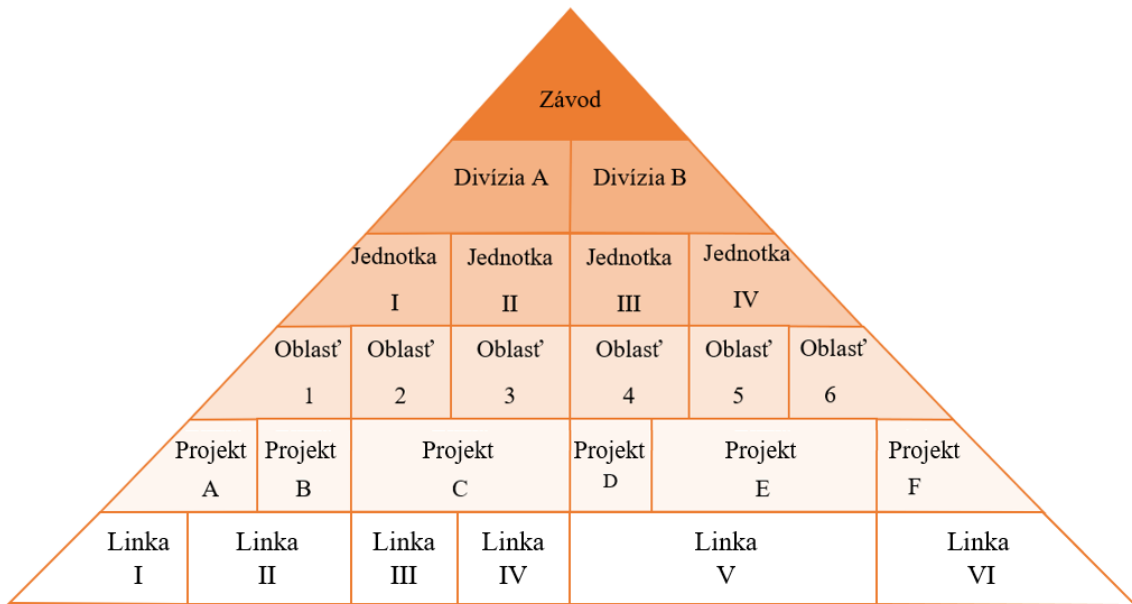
Závod

Divízia A
Divízia B

Jednotka I
Jednotka II
Jednotka III
Jednotka IV

Oblasť 1
Oblasť 2
Oblasť 3
Oblasť 4
Oblasť 5
Oblasť 6

Projekt A
Projekt B
Projekt C
Projekt D
Projekt E
Projekt F

Linka I
Linka II
Linka III
Linka IV
Linka V
Linka VI